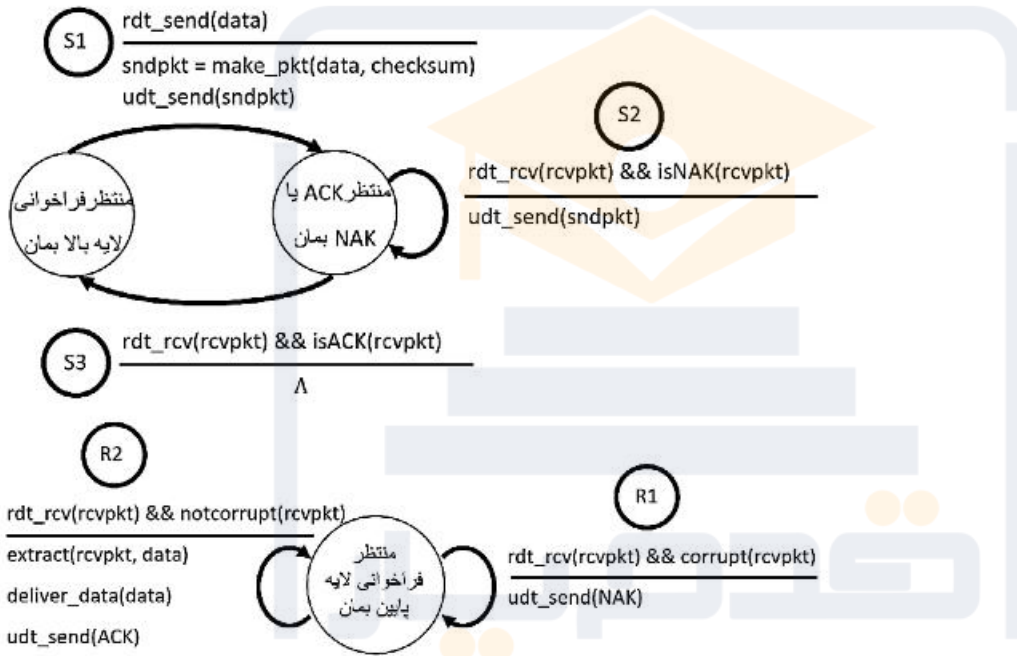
S1

rdt_send(data)

sndpkt = make_pkt(data, checksum)
udt_send(sndpkt)

S2

rdt_rcv(rcvpkt) && isNAK(rcvpkt)

udt_send(sndpkt)

منتظر فراخوانی لایه بالا بمان

منتظر ACK یا NAK بمان

S3

rdt_rcv(rcvpkt) && isACK(rcvpkt)

Λ

R2

rdt_rcv(rcvpkt) && notcorrupt(rcvpkt)

extract(rcvpkt, data)
deliver_data(data)
udt_send(ACK)

منتظر فراخوانی لایه پایین بمان

R1

rdt_rcv(rcvpkt) && corrupt(rcvpkt)

udt_send(NAK)